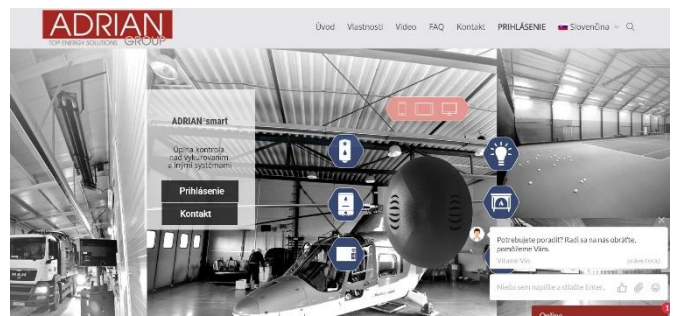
ADRIAN
TOP ENERGY SOLUTIONS GROUP

Úvod Vlastnosti Video FAQ Kontakt PRIHLÁSENIE Slovenčina

ADRIAN smart

Úplná kontrola nad vykurovaním a inými systémami

Prihlásenie

Kontakt

Potrebujete poradiť? Radi sa na nás obráťte, pomôžeme Vám.

Vitajte Vás práve teraz

Niečo sem napíšte a stlačte Enter...

Online

1